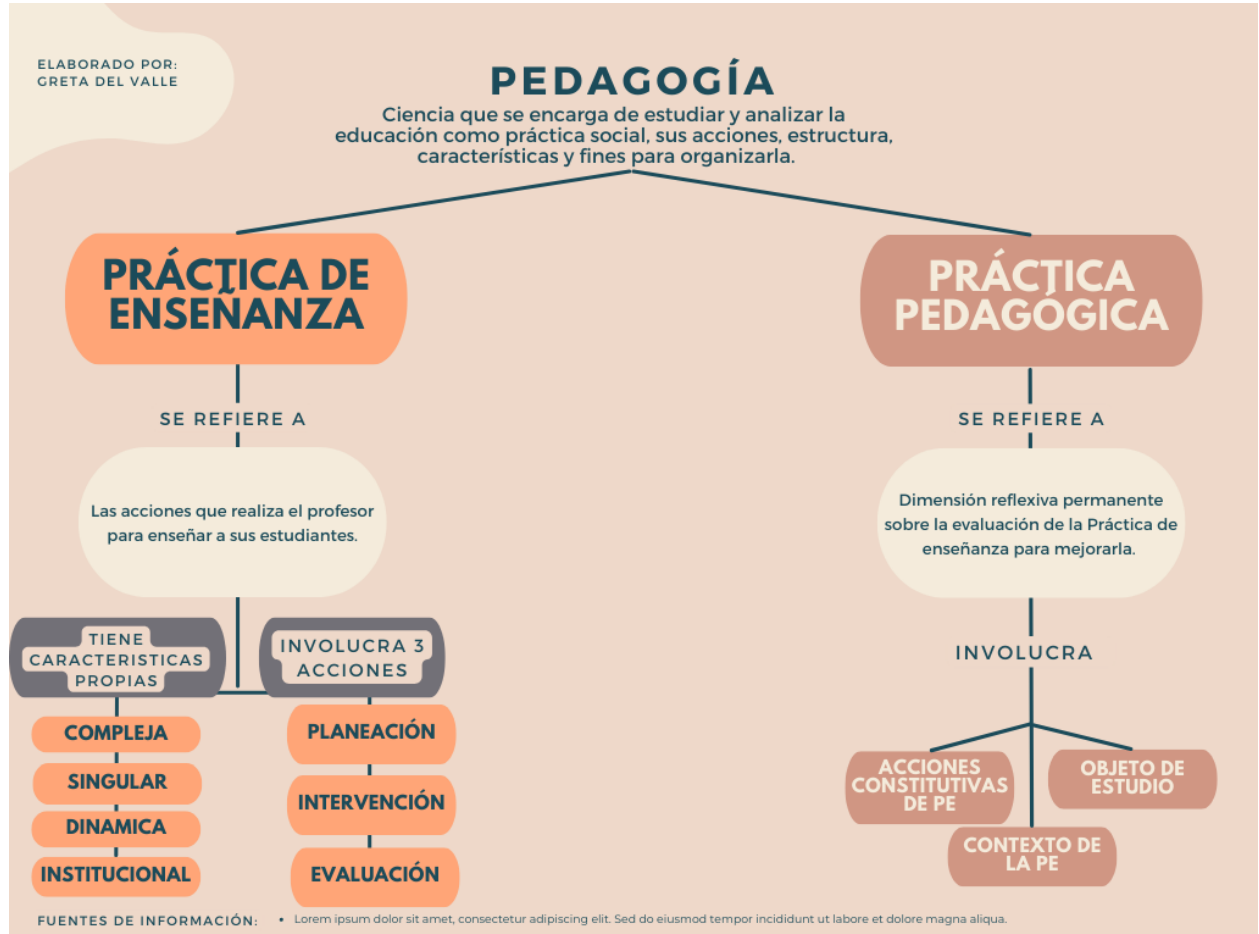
ELABORADO POR:
GRETA DEL VALLE

PEDAGOGÍA

Ciencia que se encarga de estudiar y analizar la educación como práctica social, sus acciones, estructura, características y fines para organizarla.

PRÁCTICA DE ENSEÑANZA

SE REFIERE A

Las acciones que realiza el profesor para enseñar a sus estudiantes.

TIENE CARACTERISTICAS PROPIAS

COMPLEJA

SINGULAR

DINAMICA

INSTITUCIONAL

INVOLUCRA 3 ACCIONES

PLANEACIÓN

INTERVENCIÓN

EVALUACIÓN

PRÁCTICA PEDAGÓGICA

SE REFIERE A

Dimensión reflexiva permanente sobre la evaluación de la Práctica de enseñanza para mejorarla.

INVOLUCRA

ACCIONES CONSTITUTIVAS DE PE

OBJETO DE ESTUDIO

CONTEXTO DE LA PE

FUENTES DE INFORMACIÓN:
• Lorem ipsum dolor sit amet, consectetur adipiscing elit. Sed do eiusmod tempor incididunt ut labore et dolore magna aliqua.